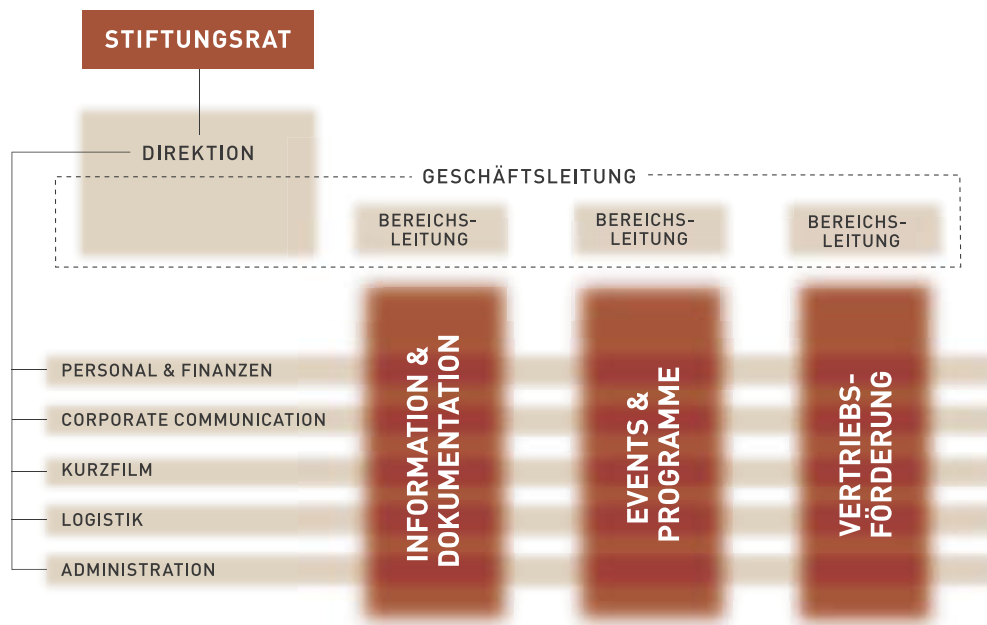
STIFTUNGSRAT

DIREKTION

GESCHÄFTSLEITUNG

BEREICHSLEITUNG

BEREICHSLEITUNG

BEREICHSLEITUNG

PERSONAL & FINANZEN

CORPORATE COMMUNICATION

KURZFILM

LOGISTIK

ADMINISTRATION

INFORMATION & DOKUMENTATION

EVENTS & PROGRAMME

VERTRIEBSFÖRDERUNG